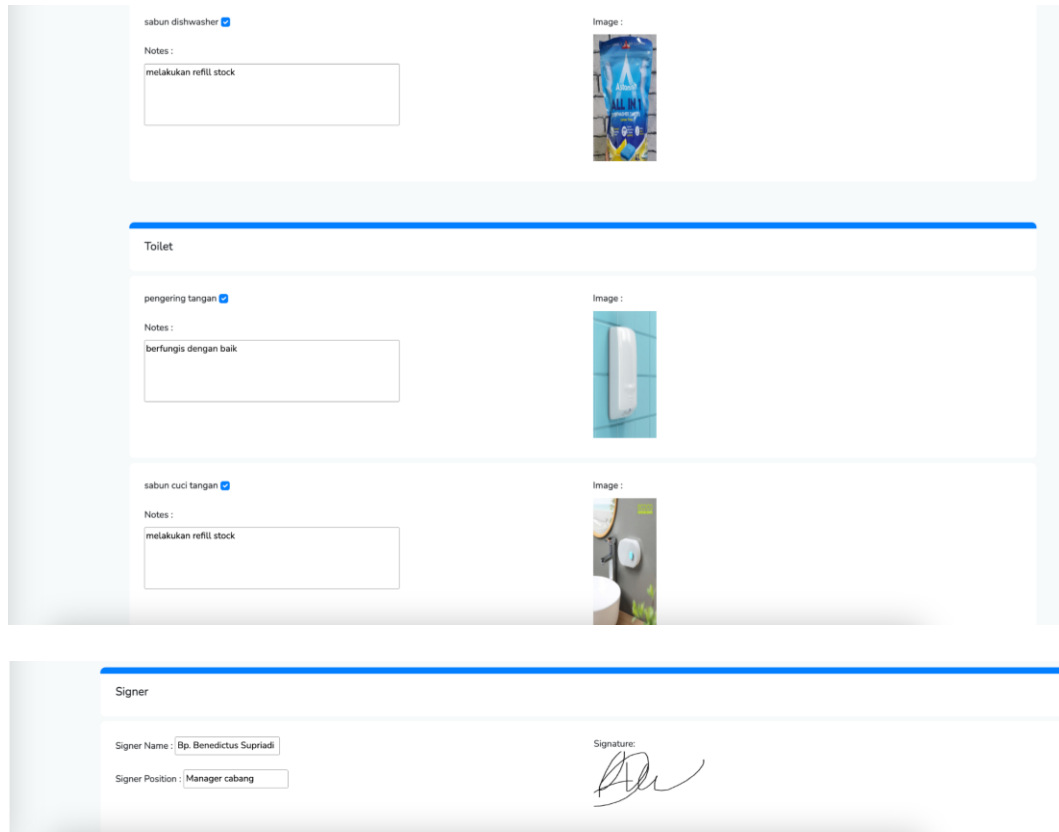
sabun dishwasher

Notes :

melakukan refill stock

Image :

ALL IN 1

Toilet

pengering tangan

Notes :

berfungis dengan baik

Image :

sabun cuci tangan

Notes :

melakukan refill stock

Image :

Signer

Signer Name : Bp. Benedictus Supriadi

Signer Position : Manager cabang

Signature: